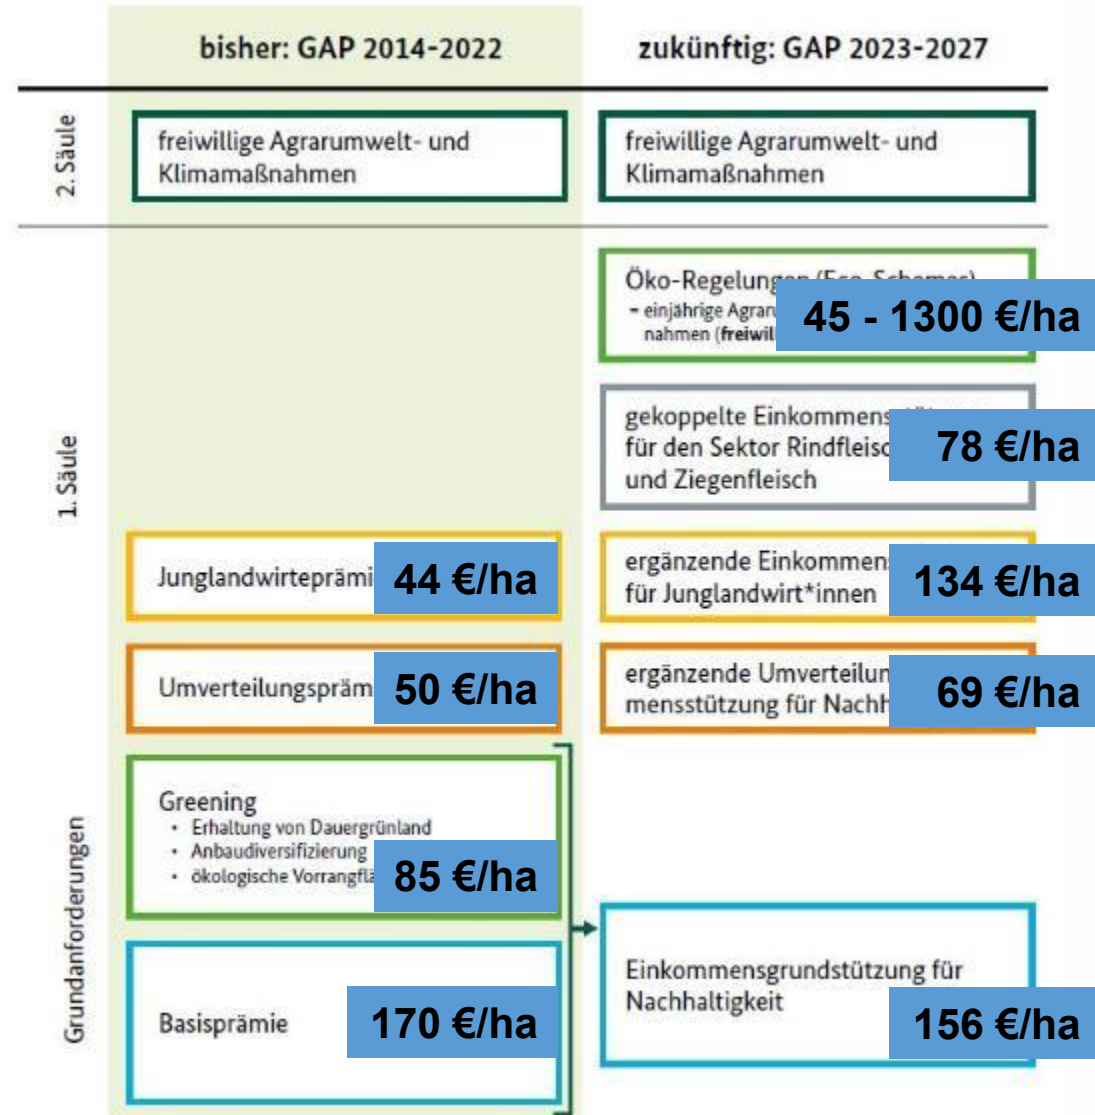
bisher: GAP 2014-2022

zukünftig: GAP 2023-2027

2. Säule

freiwillige Agrarumwelt- und Klimamaßnahmen

freiwillige Agrarumwelt- und Klimamaßnahmen

1. Säule

Öko-Regelung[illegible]
- einjährige Agrar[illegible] nahmen (freiwil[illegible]

45 - 1300 €/ha

gekoppelte Einkommens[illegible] für den Sektor Rindfleis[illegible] und Ziegenfleisch

78 €/ha

Junglandwirteprämi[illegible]

44 €/ha

ergänzende Einkommen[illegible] für Junglandwirt*innen

134 €/ha

Umverteilungspräm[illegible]

50 €/ha

ergänzende Umverteilun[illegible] mensstützung für Nachh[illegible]

69 €/ha

Grundanforderungen

Greening
- Erhaltung von Dauergrünland
- Anbaudiversifizierung
- ökologische Vorrangflä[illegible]

85 €/ha

Basisprämie

170 €/ha

Einkommensgrundstützung für Nachhaltigkeit

156 €/ha